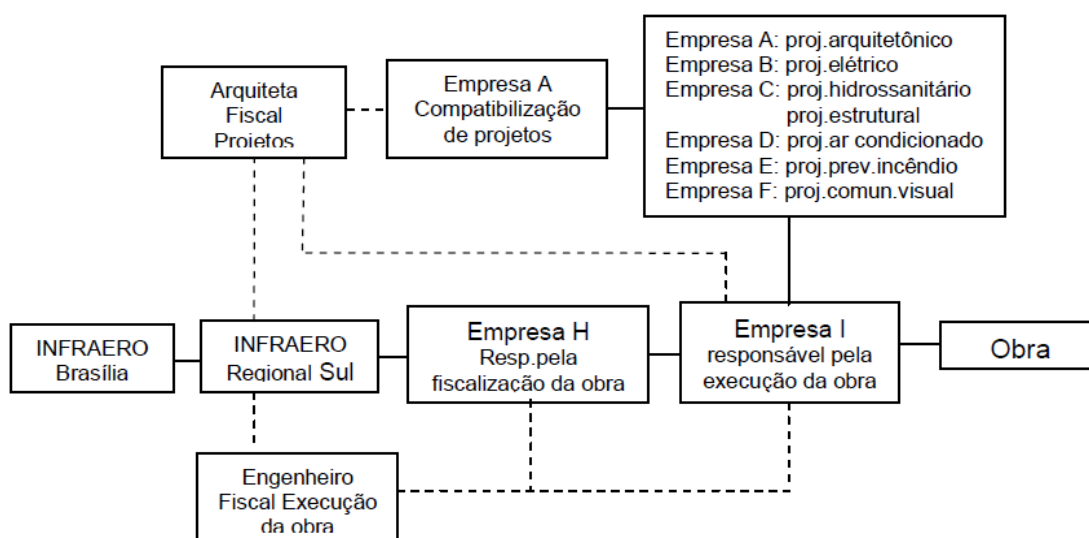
Arquiteta Fiscal Projetos

Empresa A Compatibilização de projetos

Empresa A: proj.arquitetônico
Empresa B: proj.elétrico
Empresa C: proj.hidrossanitário
proj.estrutural
Empresa D: proj.ar condicionado
Empresa E: proj.prev.incêndio
Empresa F: proj.comun.visual

INFRAERO Brasília

INFRAERO Regional Sul

Empresa H
Resp.pela fiscalização da obra

Empresa I
responsável pela execução da obra

Obra

Engenheiro Fiscal Execução da obra